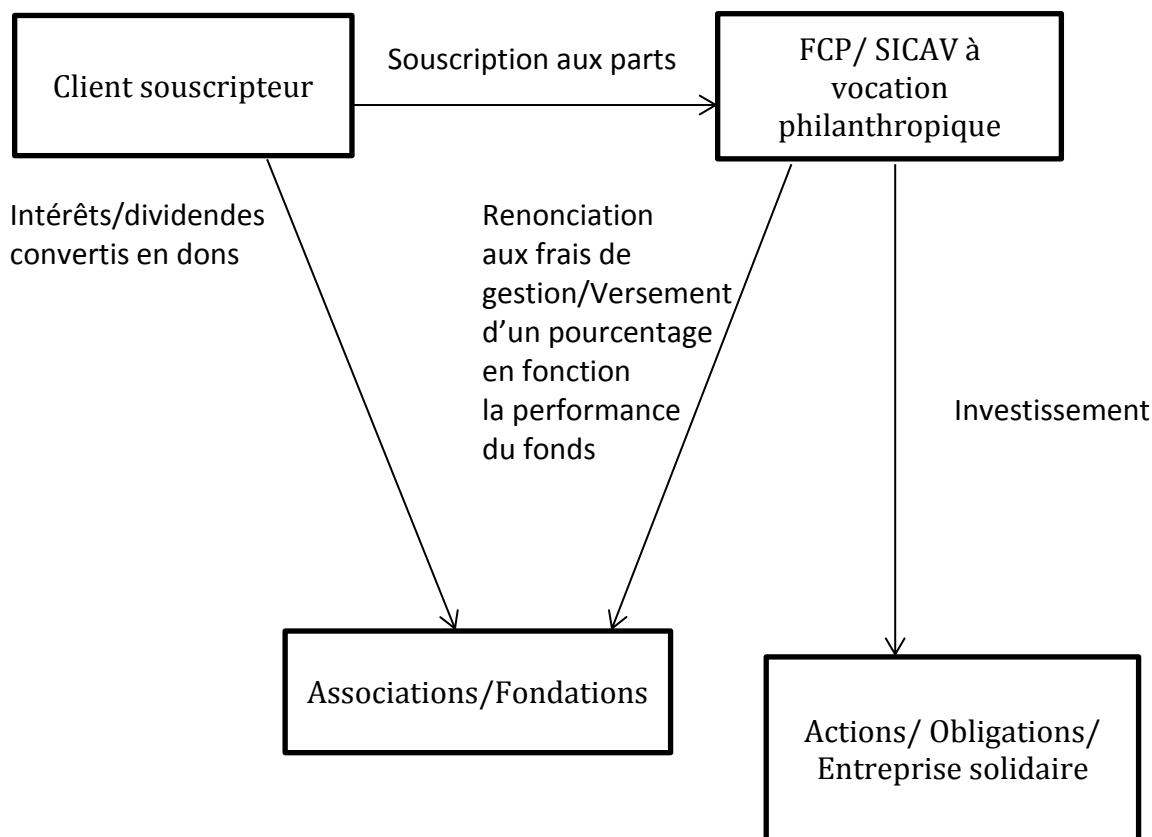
Client souscripteur

Souscription aux parts

FCP/ SICAV à vocation philanthropique

Intérêts/dividendes convertis en dons

Renonciation aux frais de gestion/Versement d'un pourcentage en fonction la performance du fonds

Investissement

Associations/Fondations

Actions/ Obligations/ Entreprise solidaire